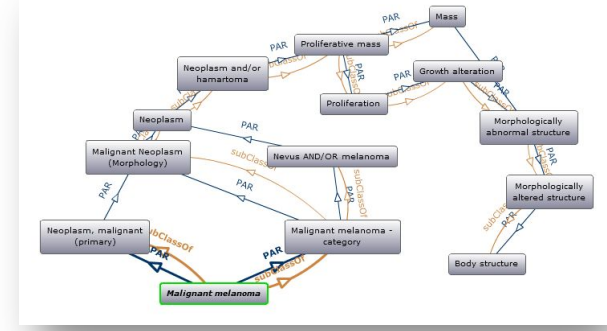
Mass

PAR

subClassOf

PAR

Proliferative mass

Neoplasm and/or hamartoma

subClassOf

PAR

subClassOf

PAR

Growth alteration

Proliferation

subClassOf

subClassOf

Neoplasm

PAR

Morphologically abnormal structure

Malignant Neoplasm (Morphology)

Nevus AND/OR melanoma

subClassOf

PAR

subClassOf

PAR

PAR

subClassOf

PAR

Morphologically altered structure

Neoplasm, malignant (primary)

subClassOf

PAR

Malignant melanoma - category

PAR

subClassOf

subClassOf

PAR

Body structure

Malignant melanoma